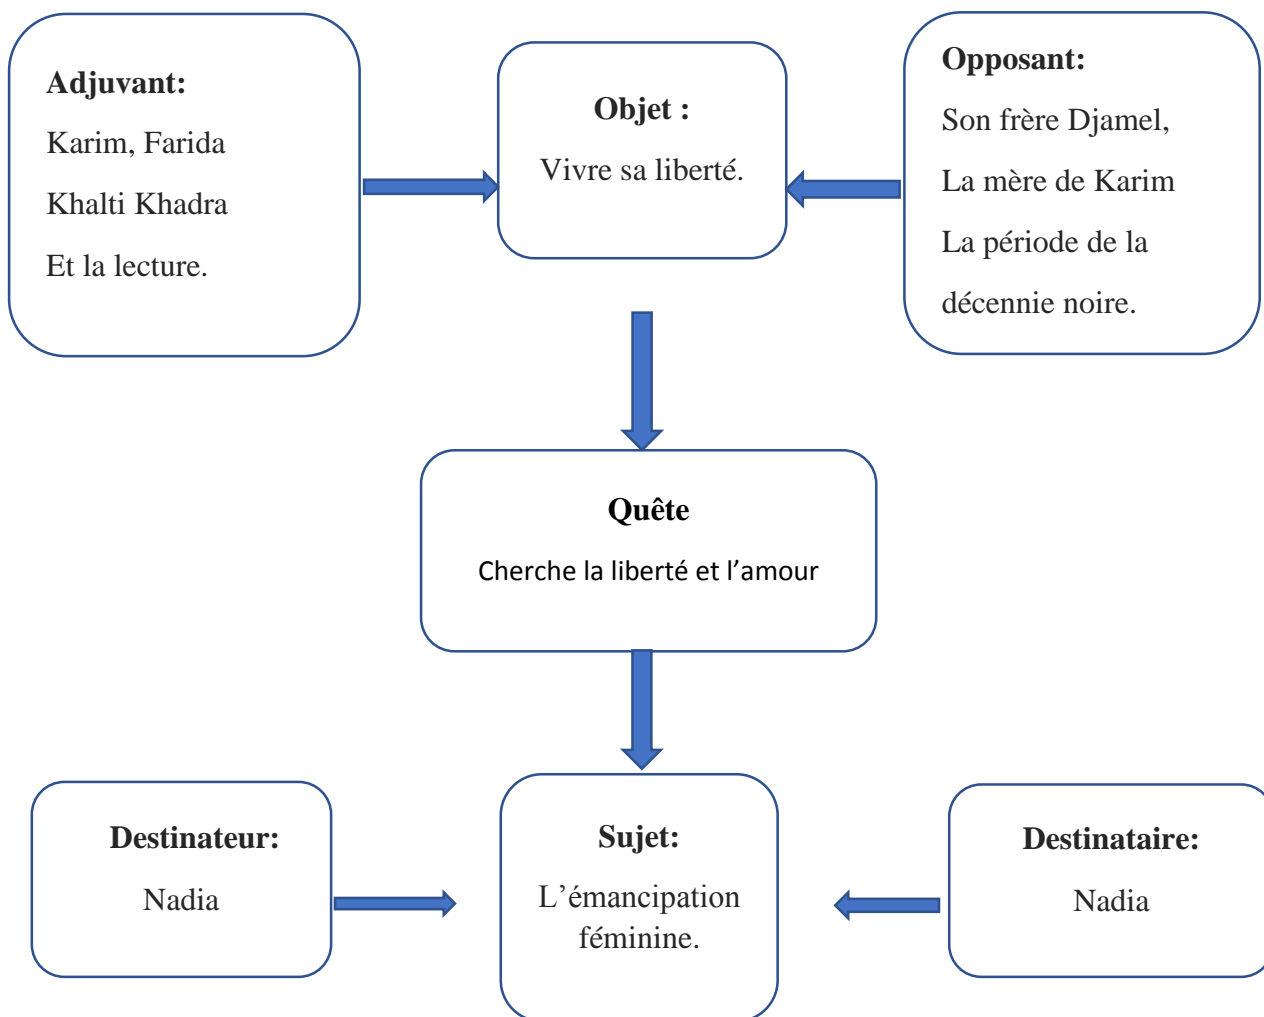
Adjuvant:

Karim, Farida

Khalti Khadra

Et la lecture.

Objet :

Vivre sa liberté.

Opposant:

Son frère Djamel,

La mère de Karim

La période de la

décennie noire.

Quête

Cherche la liberté et l'amour

Destinateur:

Nadia

Sujet:

L'émancipation féminine.

Destinataire:

Nadia